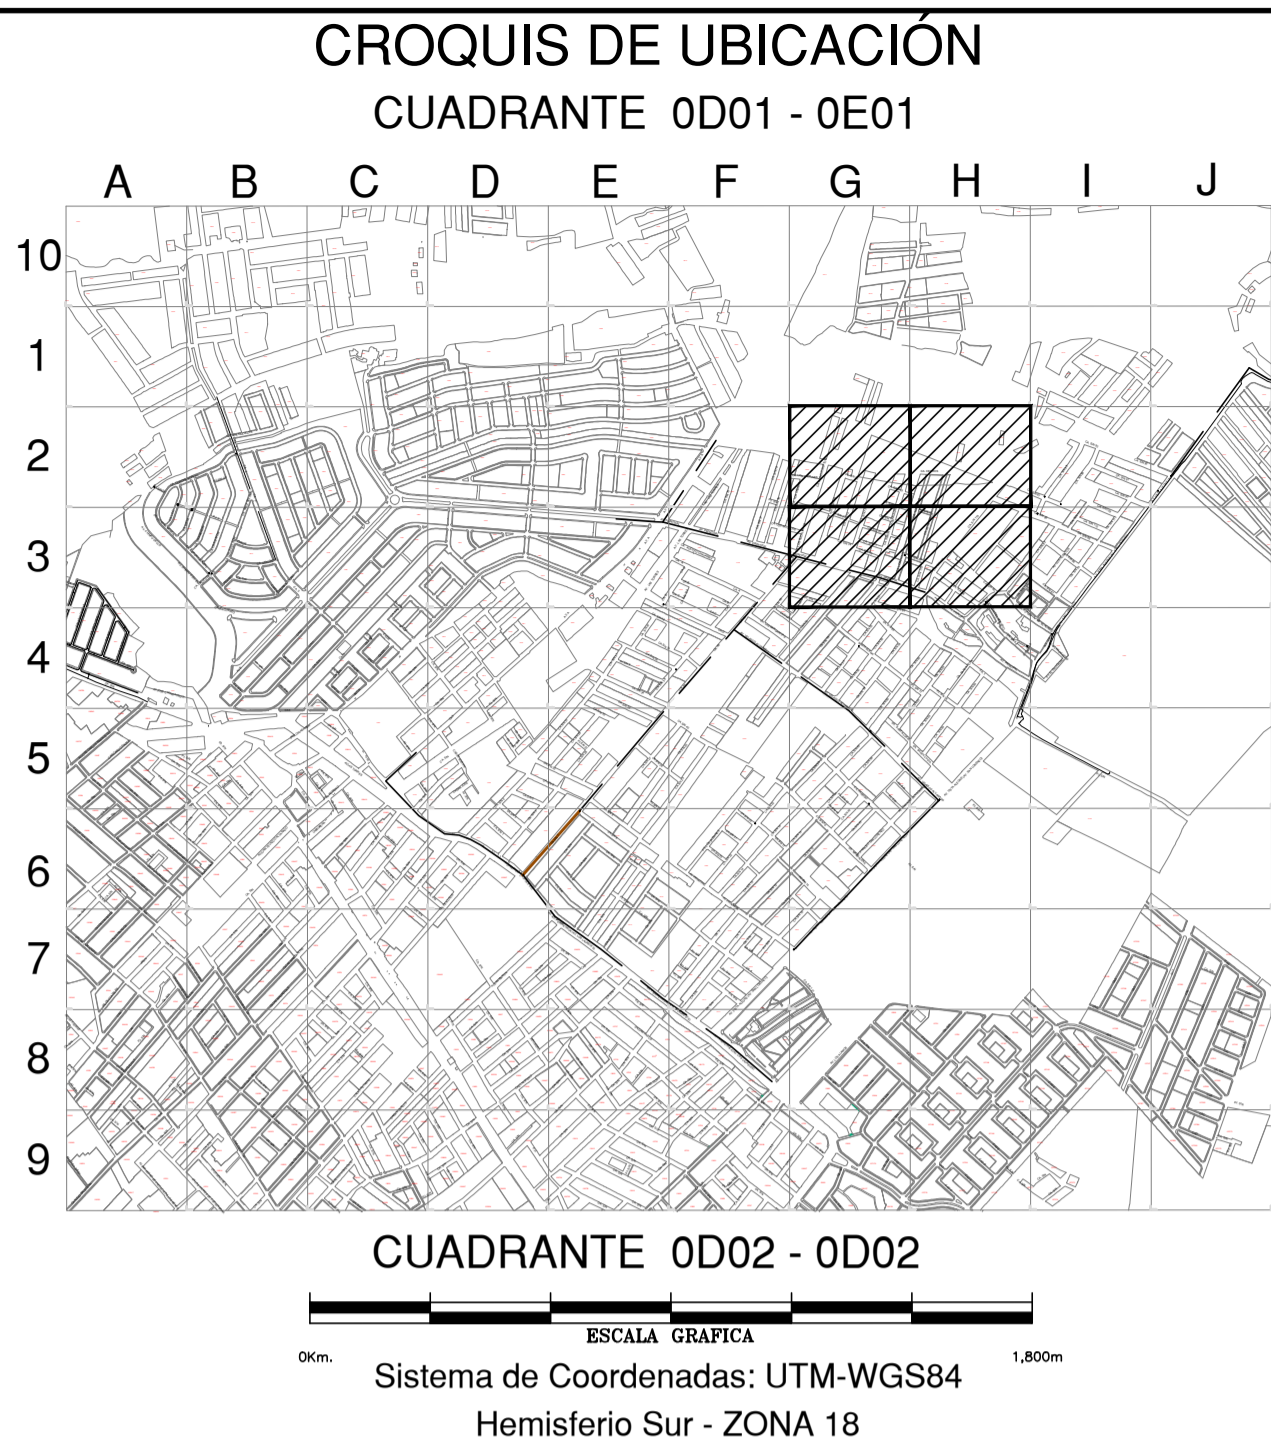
CROQUIS DE UBICACIÓN

CUADRANTE 0D01 - 0E01

A B C D E F G H I J

10
1
2
3
4
5
6
7
8
9

CUADRANTE 0D02 - 0D02

ESCALA GRAFICA

0Km.

1,800m

Sistema de Coordenadas: UTM-WGS84

Hemisferio Sur - ZONA 18